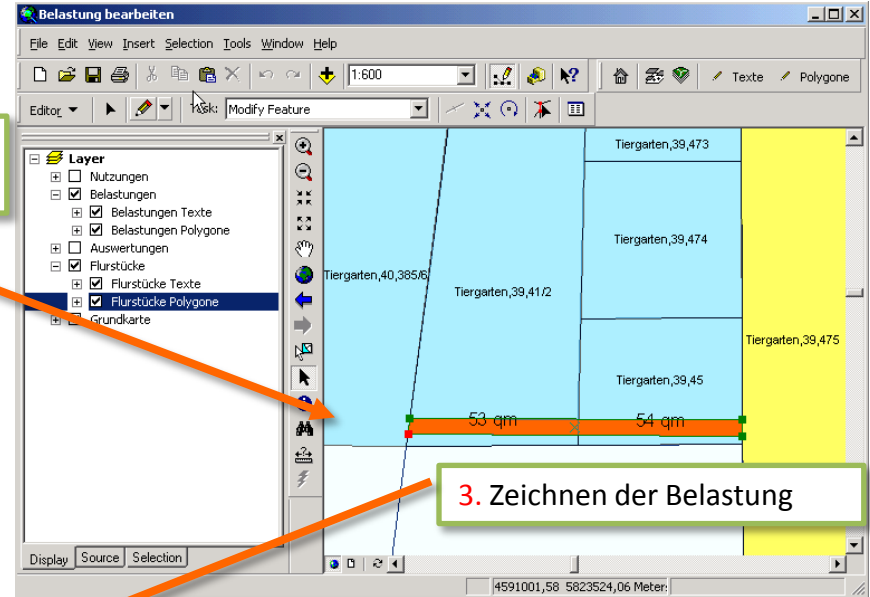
Belastung bearbeiten

File Edit View Insert Selection Tools Window Help

1:600

Texte Polygone

Editor

Task: Modify Feature

Layer
Nutzungen
Belastungen
Belastungen Texte
Belastungen Polygone
Auswertungen
Flurstücke
Flurstücke Texte
Flurstücke Polygone
Grundkarte

Display Source Selection

Tiergarten,39,473
Tiergarten,39,474
Tiergarten,40,385/6
Tiergarten,39,41/2
Tiergarten,39,475
Tiergarten,39,45
53 qm
54 qm

3. Zeichnen der Belastung

4591001,58 5823524,06 Meter